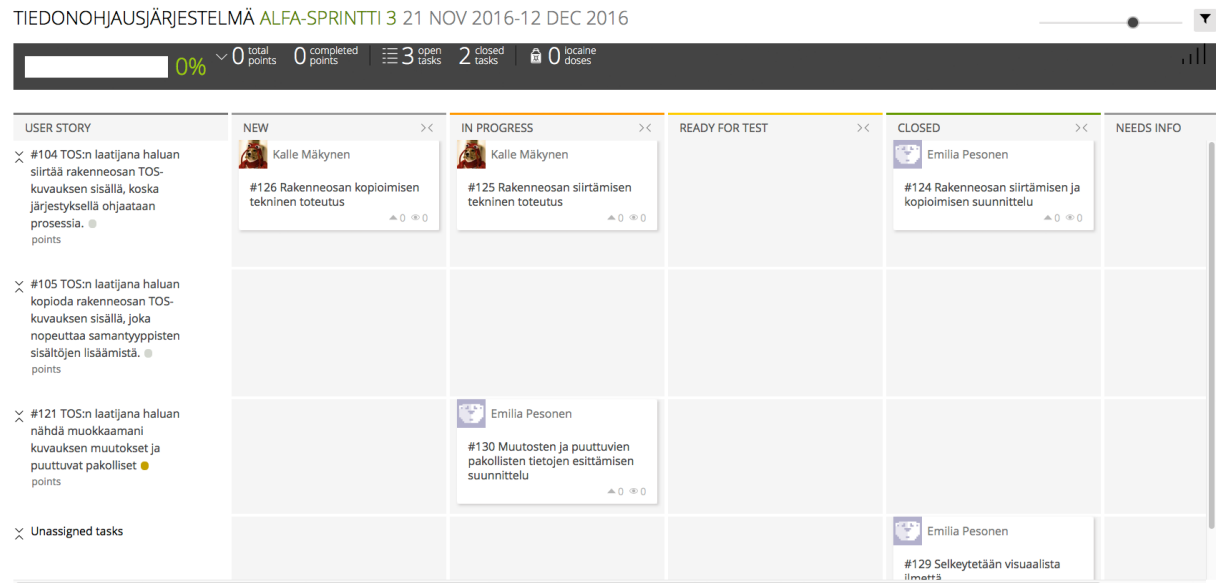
TIEDONOHJAUSJÄRJESTELMÄ ALFA-SPRINTTI 3 21 NOV 2016-12 DEC 2016

0% 0 total points 0 completed points 3 open tasks 2 closed tasks 0 iocaine doses

| USER STORY | NEW | IN PROGRESS | READY FOR TEST | CLOSED | NEEDS INFO |
|---|---|---|---|---|---|
| #104 TOS:n laatijana haluan siirtää rakenneosan TOS-kuvauksen sisällä, koska järjestyksellä ohjataan prosessia. points | Kalle Mäkynen #126 Rakenneosan kopioimisen tekninen toteutus 0 0 | Kalle Mäkynen #125 Rakenneosan siirtämisen tekninen toteutus 0 0 | | Emilia Pesonen #124 Rakenneosan siirtämisen ja kopioimisen suunnittelu 0 0 | |
| #105 TOS:n laatijana haluan kopioda rakenneosan TOS-kuvauksen sisällä, joka nopeuttaa samantyyppisten sisältöjen lisäämistä. points | | | | | |
| #121 TOS:n laatijana haluan nähdä muokkaamani kuvauksen muutokset ja puuttuvat pakolliset points | | Emilia Pesonen #130 Muutosten ja puuttuvien pakollisten tietojen esittämisen suunnittelu 0 0 | | | |
| Unassigned tasks | | | | Emilia Pesonen #129 Selkeytetään visuaalista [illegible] | |